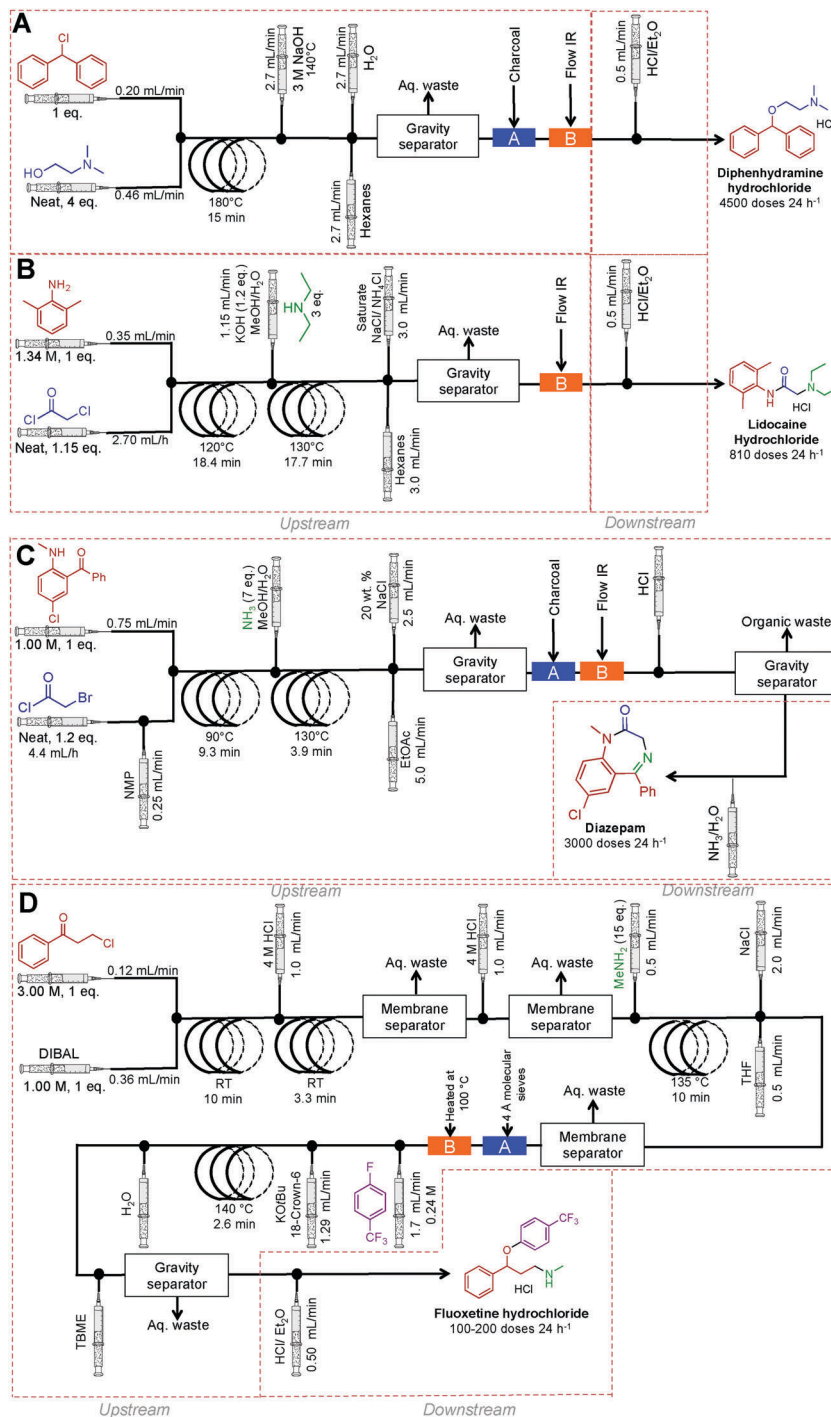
A

Cl

1 eq.

0.20 mL/min

HO

N

Neat, 4 eq.

0.46 mL/min

180°C
15 min

2.7 mL/min
3 M NaOH
140°C

2.7 mL/min
$H_2O$

2.7 mL/min
Hexanes

Aq. waste

Gravity separator

Charcoal

A

Flow IR

B

0.5 mL/min
$HCl/Et_2O$

O

N

HCl

Diphenhydramine hydrochloride
4500 doses 24 $h^{-1}$

B

$NH_2$

1.34 M, 1 eq.

0.35 mL/min

Cl

O

Cl

Neat, 1.15 eq.

2.70 mL/h

120°C
18.4 min

1.15 mL/min
KOH (1.2 eq.)
$MeOH/H_2O$

HN
3 eq.

130°C
17.7 min

Saturate
$NaCl/NH_4Cl$
3.0 mL/min

Hexanes
3.0 mL/min

Aq. waste

Gravity separator

Flow IR

B

0.5 mL/min
$HCl/Et_2O$

H

O

N

N

HCl

Lidocaine Hydrochloride
810 doses 24 $h^{-1}$

Upstream

Downstream

C

NH

O

Ph

Cl

1.00 M, 1 eq.

0.75 mL/min

Cl

O

Br

Neat, 1.2 eq.
4.4 mL/h

NMP
0.25 mL/min

90°C
9.3 min

$NH_3$ (7 eq.)
$MeOH/H_2O$

130°C
3.9 min

20 wt. %
NaCl
2.5 mL/min

EtOAc
5.0 mL/min

Aq. waste

Gravity separator

Charcoal

A

Flow IR

B

HCl

Organic waste

Gravity separator

O

N

N

Ph

Cl

Diazepam
3000 doses 24 $h^{-1}$

$NH_3/H_2O$

Upstream

Downstream

D

O

Cl

3.00 M, 1 eq.

0.12 mL/min

DIBAL

1.00 M, 1 eq.

0.36 mL/min

RT
10 min

4 M HCl
1.0 mL/min

RT
3.3 min

Aq. waste

Membrane separator

4 M HCl
1.0 mL/min

Aq. waste

Membrane separator

$MeNH_2$ (15 eq.)
0.5 mL/min

135 °C
10 min

NaCl
2.0 mL/min

THF
0.5 mL/min

Heated at 100 °C

B

4 A molecular sieves

A

Aq. waste

Membrane separator

$H_2O$

140 °C
2.6 min

KOtBu
18-Crown-6
1.29 mL/min

F

$CF_3$

1.7 mL/min
0.24 M

TBME

Gravity separator

Aq. waste

HCl/ $Et_2O$
0.50 mL/min

O

$CF_3$

HCl

N
H

Fluoxetine hydrochloride
100-200 doses 24 $h^{-1}$

Upstream

Downstream